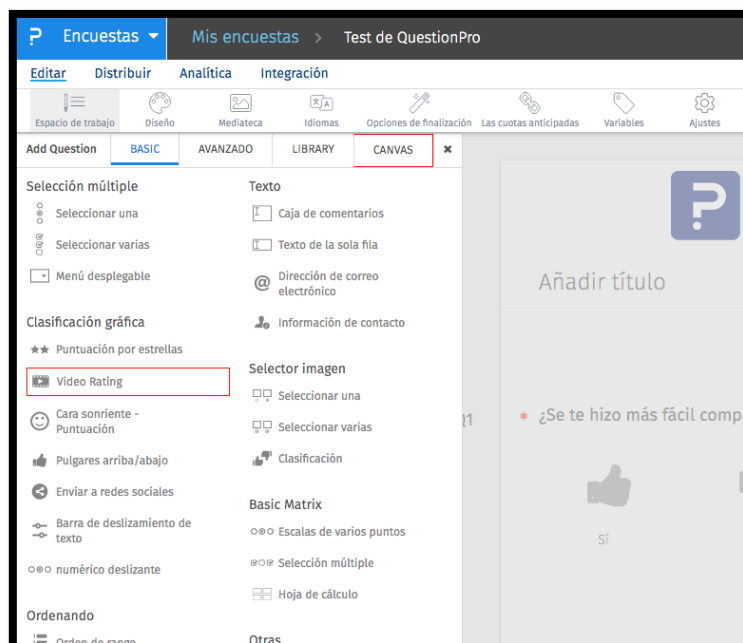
Encuestas Mis encuestas > Test de QuestionPro

Editar Distribuir Analítica Integración

Espacio de trabajo Diseño Mediateca Idiomas Opciones de finalización Las cuotas anticipadas Variables Ajustes

Add Question BASIC AVANZADO LIBRARY CANVAS ×

Selección múltiple
Seleccionar una
Seleccionar varias
Menú desplegable

Clasificación gráfica
Puntuación por estrellas
Video Rating
Cara sonriente - Puntuación
Pulgares arriba/abajo
Enviar a redes sociales
Barra de deslizamiento de texto
numérico deslizante

Ordenando
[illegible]

Texto
Caja de comentarios
Texto de la sola fila
Dirección de correo electrónico
Información de contacto

Selector imagen
Seleccionar una
Seleccionar varias
Clasificación

Basic Matrix
Escalas de varios puntos
Selección múltiple
Hoja de cálculo

Otras

Añadir título

* ¿Se te hizo más fácil comp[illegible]

Sí